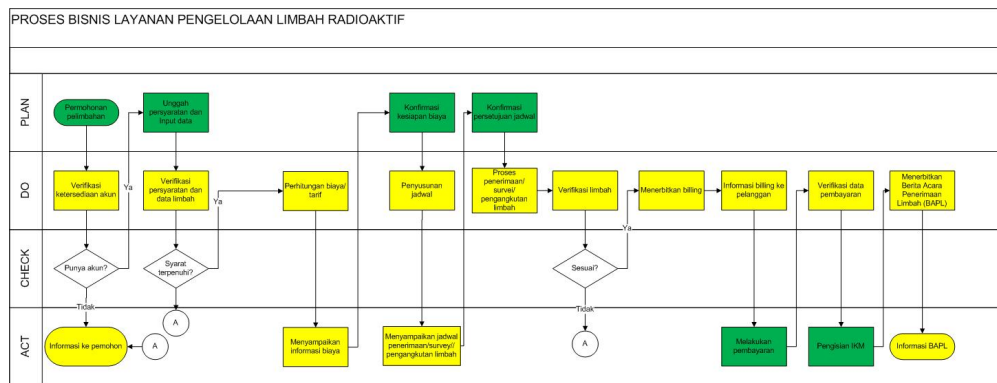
PROSES BISNIS LAYANAN PENGELOLAAN LIMBAH RADIOAKTIF

PLAN

DO

CHECK

ACT

Permohonan pelimbahan

Unggah persyaratan dan input data

Konfirmasi kesiapan biaya

Konfirmasi persetujuan jadwal

Verifikasi ketersediaan akun

Ya

Verifikasi persyaratan dan data limbah

Ya

Perhitungan biaya/ tarif

Penyusunan jadwal

Proses penerimaan/ survei/ pengangkutan limbah

Verifikasi limbah

Menerbitkan billing

Informasi billing ke pelanggan

Verifikasi data pembayaran

Menerbitkan Berita Acara Penerimaan Limbah (BAPL)

Punya akun?

Syarat terpenuhi?

Sesuai?

Ya

Tidak

Tidak

A

A

A

Informasi ke pemohon

Menyampaikan informasi biaya

Menyampaikan jadwal penerimaan/survey// pengangkutan limbah

Melakukan pembayaran

Pengisian IKM

Informasi BAPL